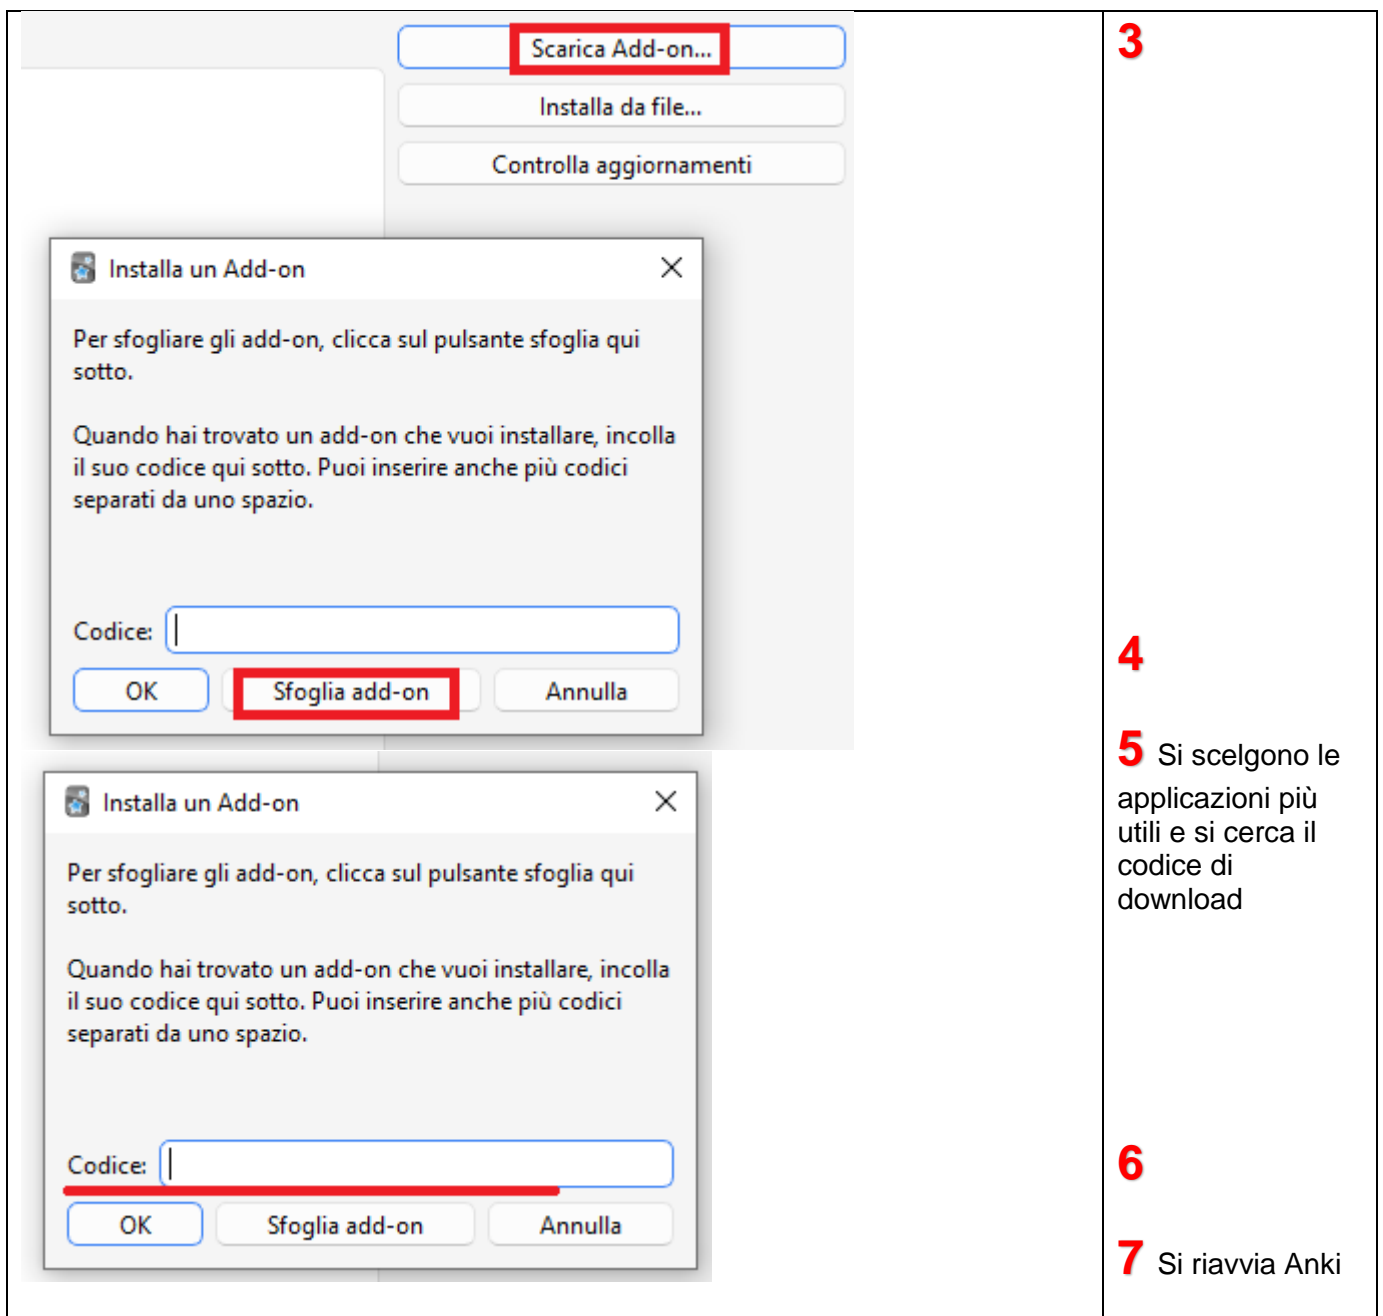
Scarica Add-on...

Installa da file...

Controlla aggiornamenti

Installa un Add-on

Per sfogliare gli add-on, clicca sul pulsante sfoglia qui sotto.

Quando hai trovato un add-on che vuoi installare, incolla il suo codice qui sotto. Puoi inserire anche più codici separati da uno spazio.

Codice:

OK | Sfoglia add-on | Annulla

Installa un Add-on

Per sfogliare gli add-on, clicca sul pulsante sfoglia qui sotto.

Quando hai trovato un add-on che vuoi installare, incolla il suo codice qui sotto. Puoi inserire anche più codici separati da uno spazio.

Codice:

OK | Sfoglia add-on | Annulla

3

4

5 Si scelgono le applicazioni più utili e si cerca il codice di download

6

7 Si riavvia Anki